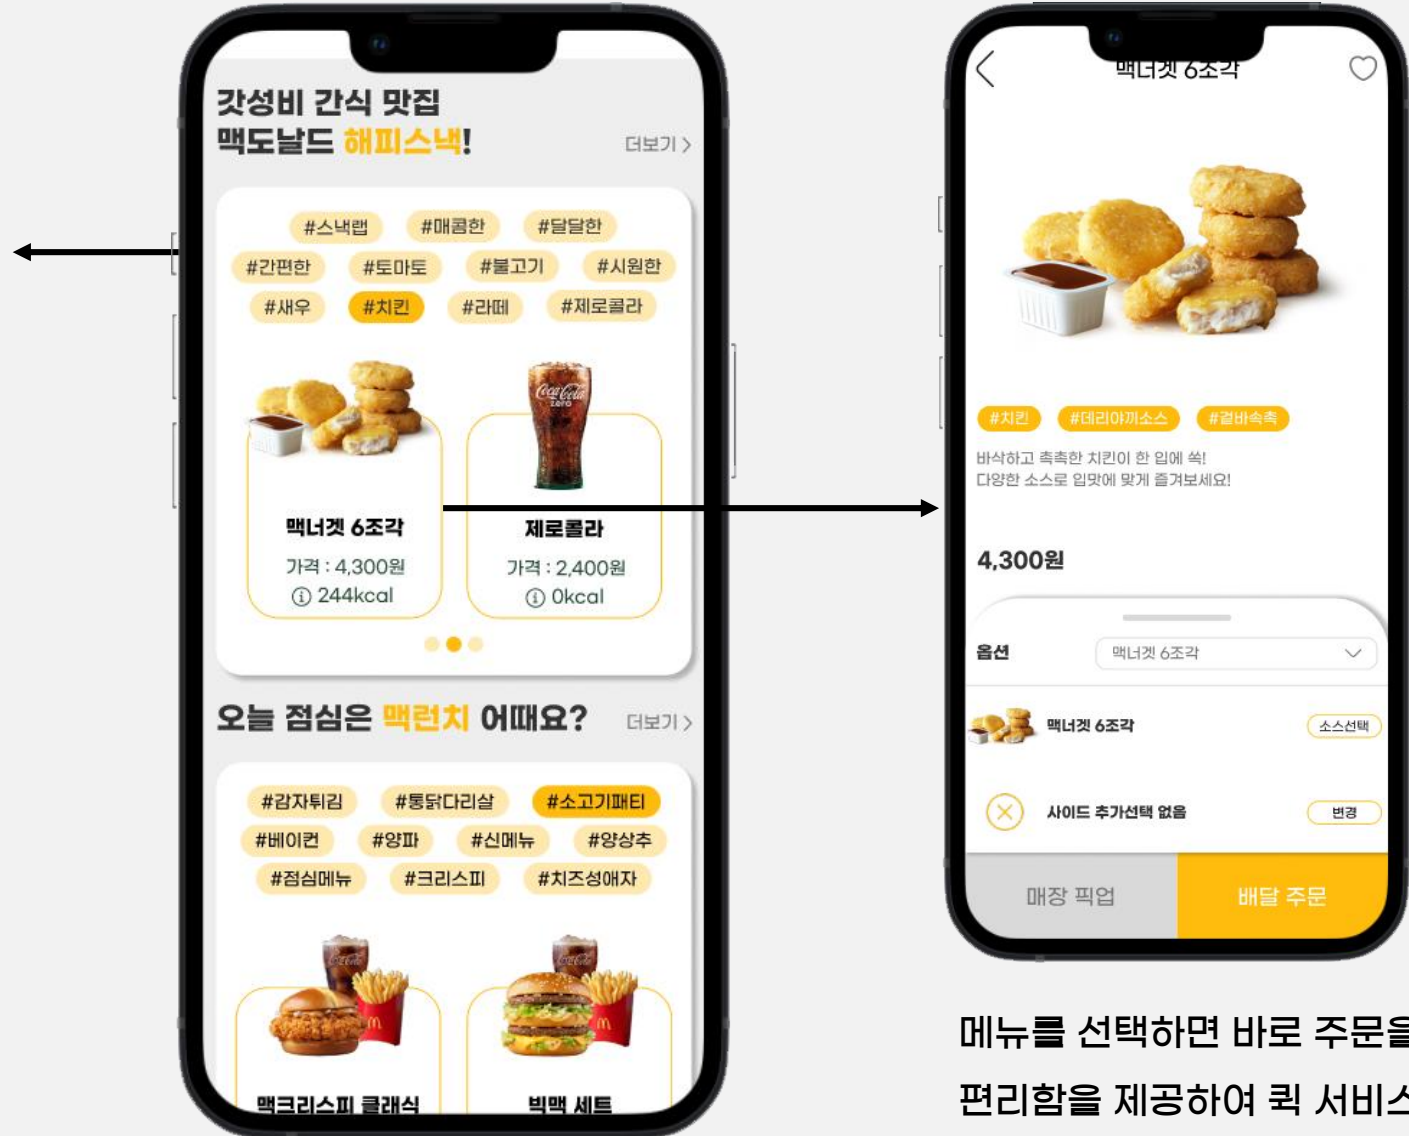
갓성비 간식 맛집
맥도날드 해피스낵!
더보기 >

#스낵랩 #매콤한 #달달한
#간편한 #토마토 #불고기 #시원한
#새우 #치킨 #라떼 #제로콜라

맥너겟 6조각
가격 : 4,300원
ⓘ 244kcal

제로콜라
가격 : 2,400원
ⓘ 0kcal

오늘 점심은 맥런치 어때요?
더보기 >

#감자튀김 #통닭다리살 #소고기패티
#베이컨 #양파 #신메뉴 #양상추
#점심메뉴 #크리스피 #치즈성애자

맥크리스피 클래식
빅맥 세트

맥너겟 6조각

#치킨 #데리야끼소스 #겉바속촉
바삭하고 촉촉한 치킨이 한 입에 쏙!
다양한 소스로 입맛에 맞게 즐겨보세요!

4,300원

옵션 맥너겟 6조각
맥너겟 6조각 소스선택
사이드 추가선택 없음 변경

매장 픽업
배달 주문

메뉴를 선택하면 바로 주문을
편리함을 제공하여 퀵 서비스